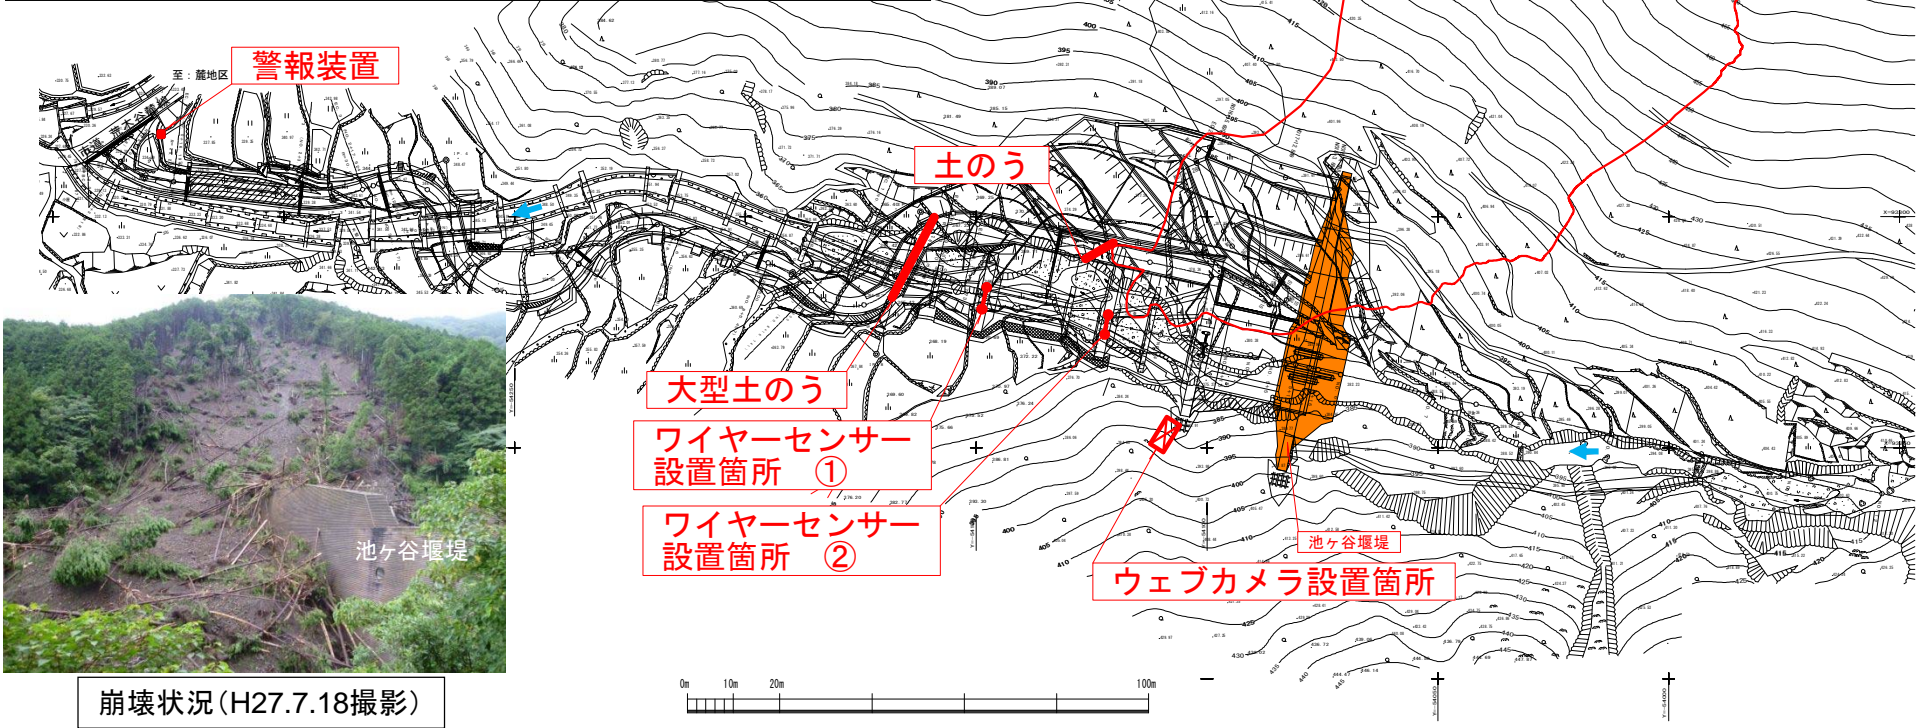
警報装置

至：麓地区

土のう

大型土のう

ワイヤーセンサー設置箇所 ①

ワイヤーセンサー設置箇所 ②

池ヶ谷堰堤

ウェブカメラ設置箇所

池ヶ谷堰堤

崩壊状況（H27.7.18撮影）

0m 10m 20m 100m

390
395
400
405
410
415
420
425
430
435
440
445